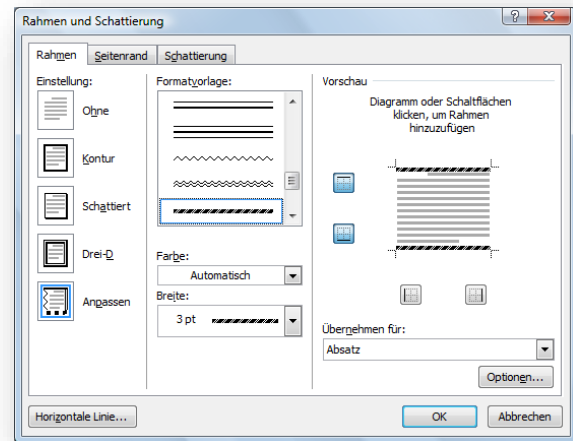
Rahmen und Schattierung

?

Rahmen | Seitenrand | Schattierung

Einstellung:

Ohne

Kontur

Schattiert

Drei-D

Anpassen

Formatvorlage:

Farbe:

Automatisch

Breite:

3 pt

Vorschau

Diagramm oder Schaltflächen klicken, um Rahmen hinzuzufügen

Übernehmen für:

Absatz

Optionen...

Horizontale Linie...

OK

Abbrechen